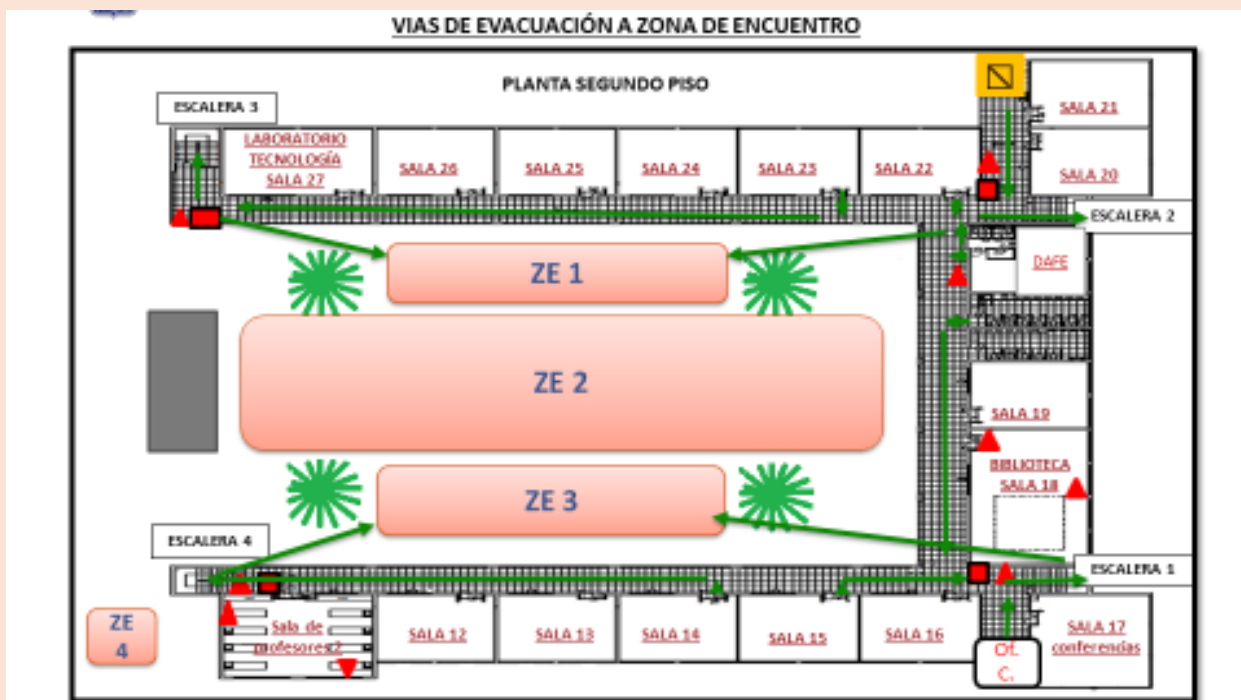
VIAS DE EVACUACIÓN A ZONA DE ENCUENTRO

PLANTA SEGUNDO PISO

ESCALERA 3

LABORATORIO TECNOLOGÍA SALA 27

SALA 26

SALA 25

SALA 24

SALA 23

SALA 22

SALA 21

SALA 20

ESCALERA 2

DAFE

ZE 1

ZE 2

ZE 3

SALA 19

BIBLIOTECA SALA 18

ESCALERA 4

ESCALERA 1

ZE 4

Sala de profesores 2

SALA 12

SALA 13

SALA 14

SALA 15

SALA 16

Of. C.

SALA 17 conferendas